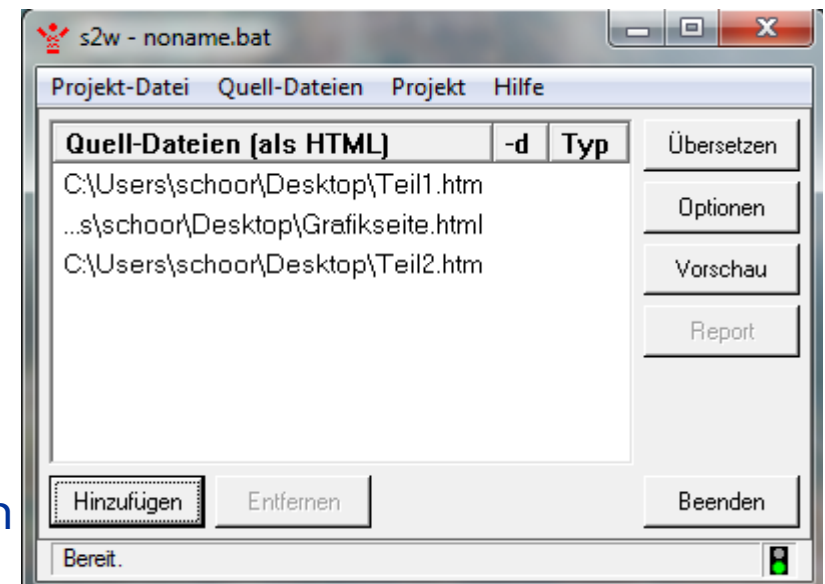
s2w - noname.bat

Projekt-Datei Quell-Dateien Projekt Hilfe

| Quell-Dateien (als HTML) | -d | Typ |
|---|---|---|
| C:\Users\schoor\Desktop\Teil1.htm | | |
| ...s\schoor\Desktop\Grafikseite.html | | |
| C:\Users\schoor\Desktop\Teil2.htm | | |

Übersetzen

Optionen

Vorschau

Report

Hinzufügen

Entfernen

Beenden

n

Bereit.